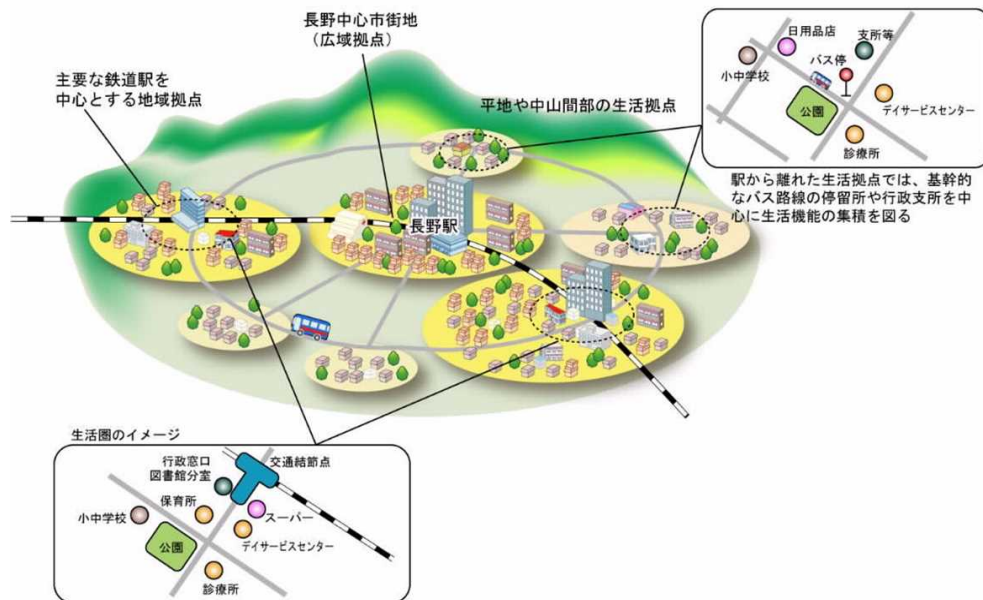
長野中心市街地
（広域拠点）

主要な鉄道駅を
中心とする地域拠点

平地や中山間部の生活拠点

日用品店
支所等
小中学校
バス停
公園
デイサービスセンター
診療所

駅から離れた生活拠点では、基幹的なバス路線の停留所や行政支所を中心に生活機能の集積を図る

長野駅

生活圏のイメージ

行政窓口
図書館分室
交通結節点
保育所
小中学校
スーパー
公園
デイサービスセンター
診療所